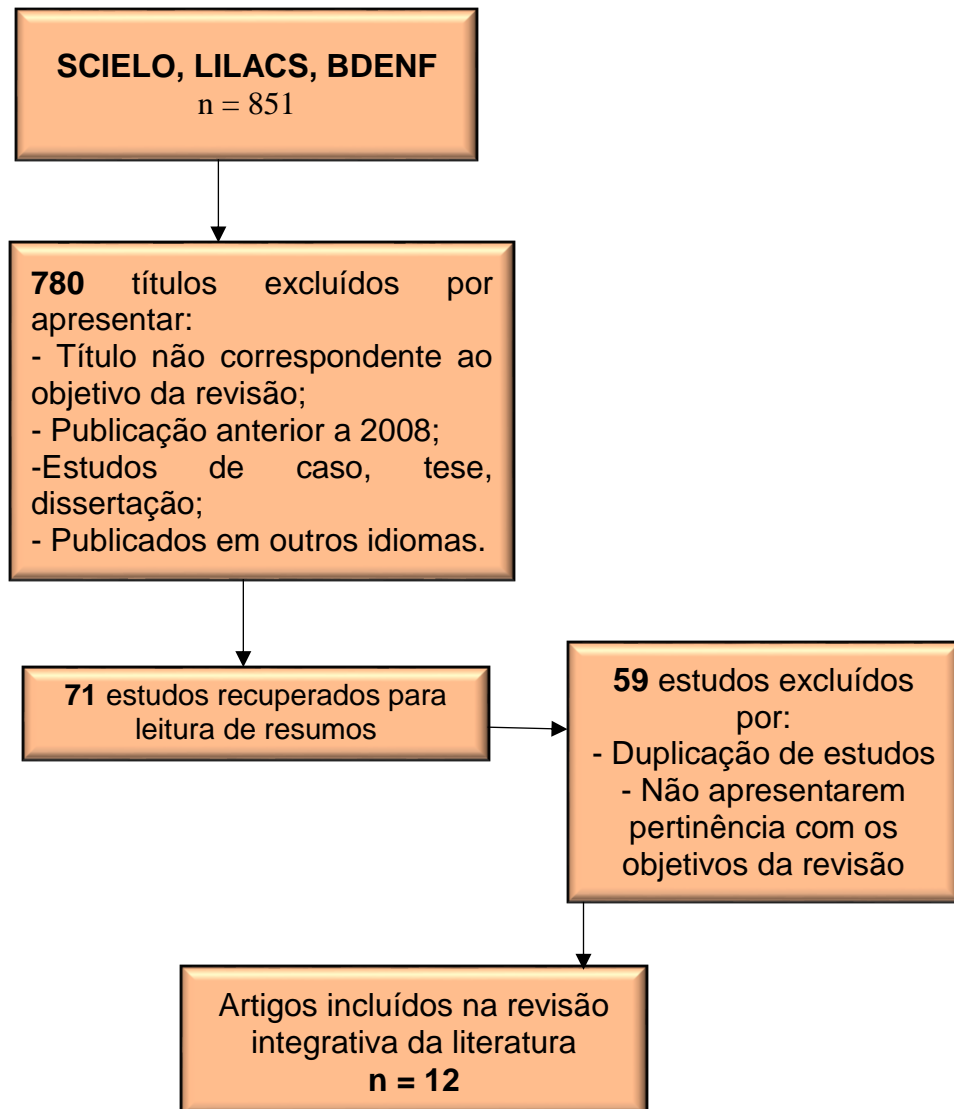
SCIELO, LILACS, BDENF
n = 851

780 títulos excluídos por apresentar:
- Título não correspondente ao objetivo da revisão;
- Publicação anterior a 2008;
-Estudos de caso, tese, dissertação;
- Publicados em outros idiomas.

71 estudos recuperados para leitura de resumos

59 estudos excluídos por:
- Duplicação de estudos
- Não apresentarem pertinência com os objetivos da revisão

Artigos incluídos na revisão integrativa da literatura
n = 12